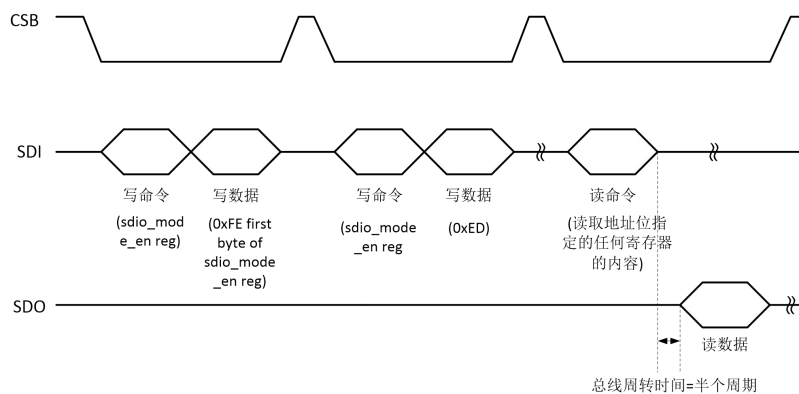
CSB

SDI

写命令

(sdio_mode_en reg)

写数据

(0xFE first byte of sdio_mode_en reg)

写命令

(sdio_mode_en reg

写数据

(0xED)

读命令

(读取地址位指定的任何寄存器的内容)

SDO

读数据

总线周转时间=半个周期